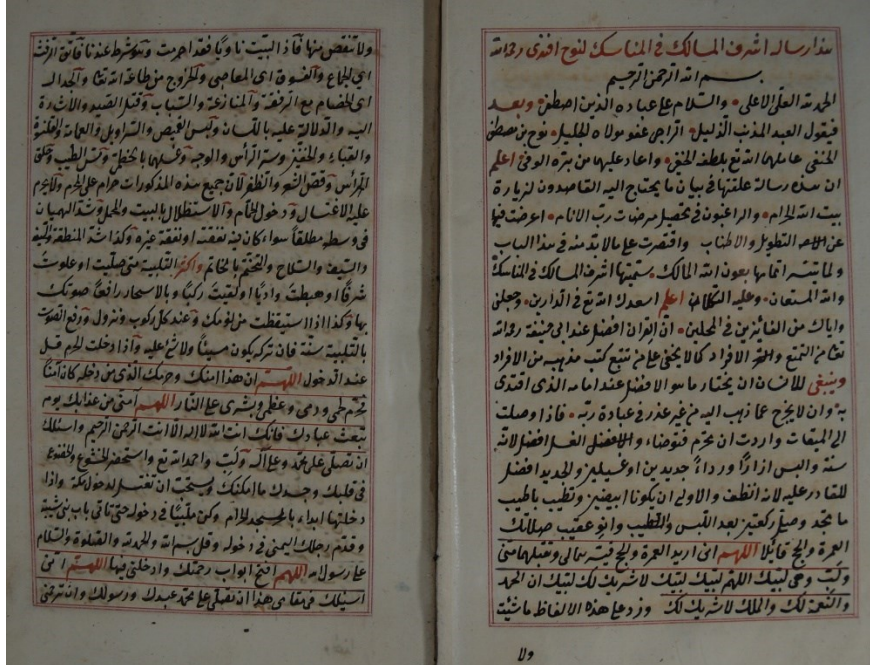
ولا تنقص منها فاذا لبيت ناويا فقد احرمت وشرط عندنا فاتق الرفث اي الجماع والفسوق اي المعاصي والخروج من طاعة الله تعالى والجدال اي الخصام مع الرفقة والمنازعة والسباب وقتل الصيد والاشارة اليه والدلالة عليه بالقول وليس القميص والسراويل والعمامة والقلنسوة والقباء والخفين وستر الرأس والوجه وغسلها بالخطمي ومس الطيب وحلق الرأس وقص الشعر والظفر لان جميع هذه المذكورات حرام على المحرم ولا يجب عليه الاغتسال ودخول الحمام والاستظلال بالبيت والمحمل وشد الهميان في وسطه مطلقا سواء كان فيه نفقته او نفقة غيره وكذا شد المنطقة والسيف والسلاح والتختم بالخاتم واكثر التلبية متى صليت او علوت شرفا او هبطت واديا او لقيت ركبا وبالاسحار رافعا صوتك بها وكذا اذا استيقظت من نومك وعند كل ركوب ونزول ورفع الصوت بالتلبية سنة فان تركه يكون مسيئا ولا شيء عليه واذا دخلت الحرم قل عند الدخول اللهم ان هذا امنك وحرمك الذي من دخله كان امنا فحرم لحمي ودمي وعظمي وبشري على النار اللهم امني من عذابك يوم تبعث عبادك فانك انت الله لا اله الا انت الرحمن الرحيم واسئلك ان تصلي على محمد وعلى ال محمد واحداً منهم واستعمن المتبع والمنقوع في قلبك وجدك مما مكنك ويستحب ان تغتسل لدخول مكة واذا دخلتها ابدا بالمسجد الحرام وكن ملبيا في دخولها حتى تاتي باب بني شيبة وقدم رجلك اليمنى في دخول وقل بسم الله والحمد لله والصلوة والسلام على رسول الله اللهم افتح لي ابواب رحمتك وادخلني فيها اللهم اني اسئلك في مقامي هذا ان تصلي على محمد عبدك ورسولك وان ترحمني

هذا رسالة اشرف المسالك في المناسك لنوح افندي رحمه الله

بسم الله الرحمن الرحيم

الحمد لله العلي الاعلى والسلام على عباده الذين اصطفى وبعد فيقول العبد المذنب الذليل الراجي عفو مولاه الجليل نوح بن مصطفى الحنفي عاملهما الله تعالى بلطفه الخفي واعاد علينا من بركته الوفي اعلم ان هذه رسالة علقتها في بيان ما يحتاج اليه القاصدون لزيارة بيت الله الحرام والراغبون في تحصيل مرضات رب الانام اعرضت فيها عن الاتيان بالتطويل والاطناب واقتصرت على ما لا بد منه في هذا الباب ولما تم ترتيبها بعون الله المالك سميتها اشرف المسالك في المناسك والله المستعان وعليه التكلان اعلم اسعدك الله تعالى في الدارين وجعلني واياك من الفائزين في المحلين ان القران افضل عندنا في جنبته رواية ثم التمتع والحج الافراد كما لا يخفى على من تتبع كتب مذهبنا من الافراد وينبغي للانسان ان يختار ما سواها فضل عندنا اماما الذي اقتدى به وان لا يخرج مما ذهب اليه من غير عذر في عبادة ربه فاذا وصلت الى الميقات واردت ان تحرم فتوضأ والاغتسال افضل لانه سنة والبس ازاراً ورداءً جديدين او غسيلين والجديد افضل للقادر عليه لانه انظف والاولى ان يكونا ابيضين وتطيب بالطيب ما تجد وصلي ركعتين بعد اللبس والتطيب وانو عقيب صلاتك العمرة والحج قائلا اللهم اني اريد العمرة والحج فيسرهما لي وتقبلهما مني ولبّ وهي لبيك اللهم لبيك لبيك لا شريك لك لبيك ان الحمد والنعمة لك والملك لا شريك لك وزد على هذه الالفاظ ما شئت

ولا